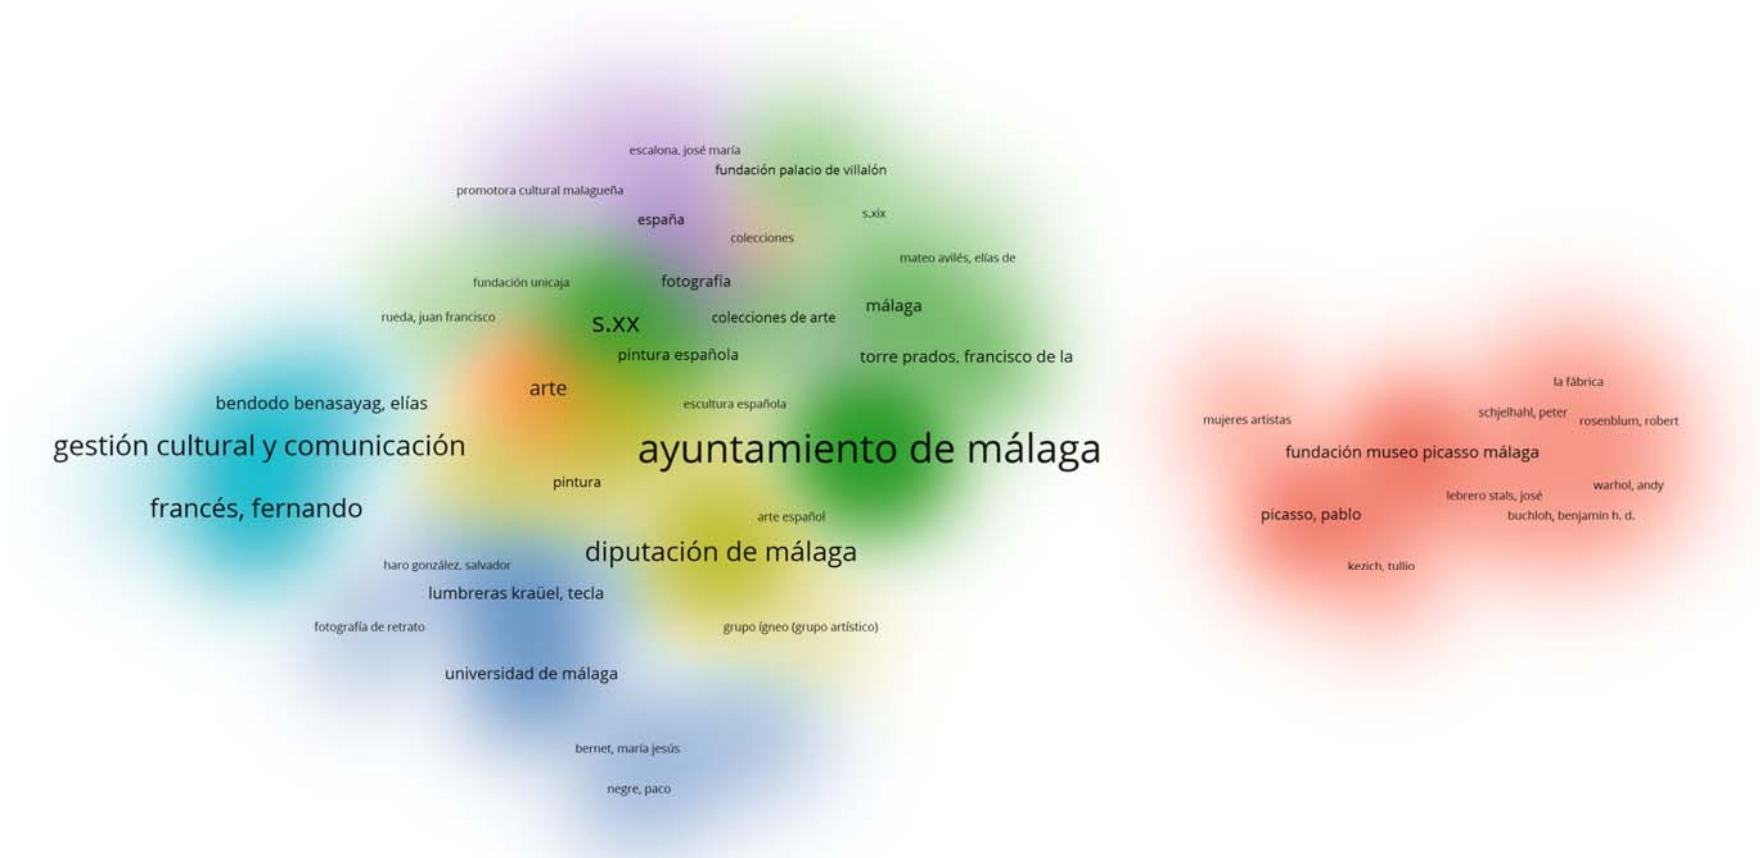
escalona, josé maría
fundación palacio de villalón
promotora cultural malagueña
españa
colecciones
s.xix
mateo avilés, elías de
fundación unicaja
fotografía
rueda, juan francisco
s.xx
colecciones de arte
málaga
pintura española
torre prados, francisco de la
arte
bendodo benasayag, elías
escultura española
gestión cultural y comunicación
ayuntamiento de málaga
pintura
francés, fernando
arte español
diputación de málaga
haro gonzález, salvador
lumbreras kraüel, tecla
fotografía de retrato
grupo ígneo (grupo artístico)
universidad de málaga
bernet, maría jesús
negre, paco
la fábrica
mujeres artistas
schjelhahl, peter
rosenblum, robert
fundación museo picasso málaga
warhol, andy
lebrero stals, josé
picasso, pablo
buchloh, benjamin h. d.
kezich, tullio